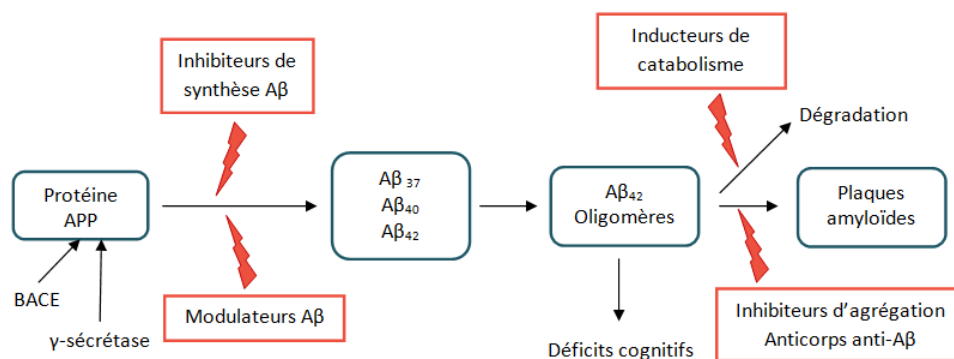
Inhibiteurs de synthèse Aβ

Inducteurs de catabolisme

Dégradation

Protéine APP

Aβ $_{37}$
Aβ$_{40}$
Aβ$_{42}$

Aβ$_{42}$
Oligomères

Plaques amyloïdes

BACE

γ-sécrétase

Modulateurs Aβ

Déficits cognitifs

Inhibiteurs d'agrégation
Anticorps anti-Aβ